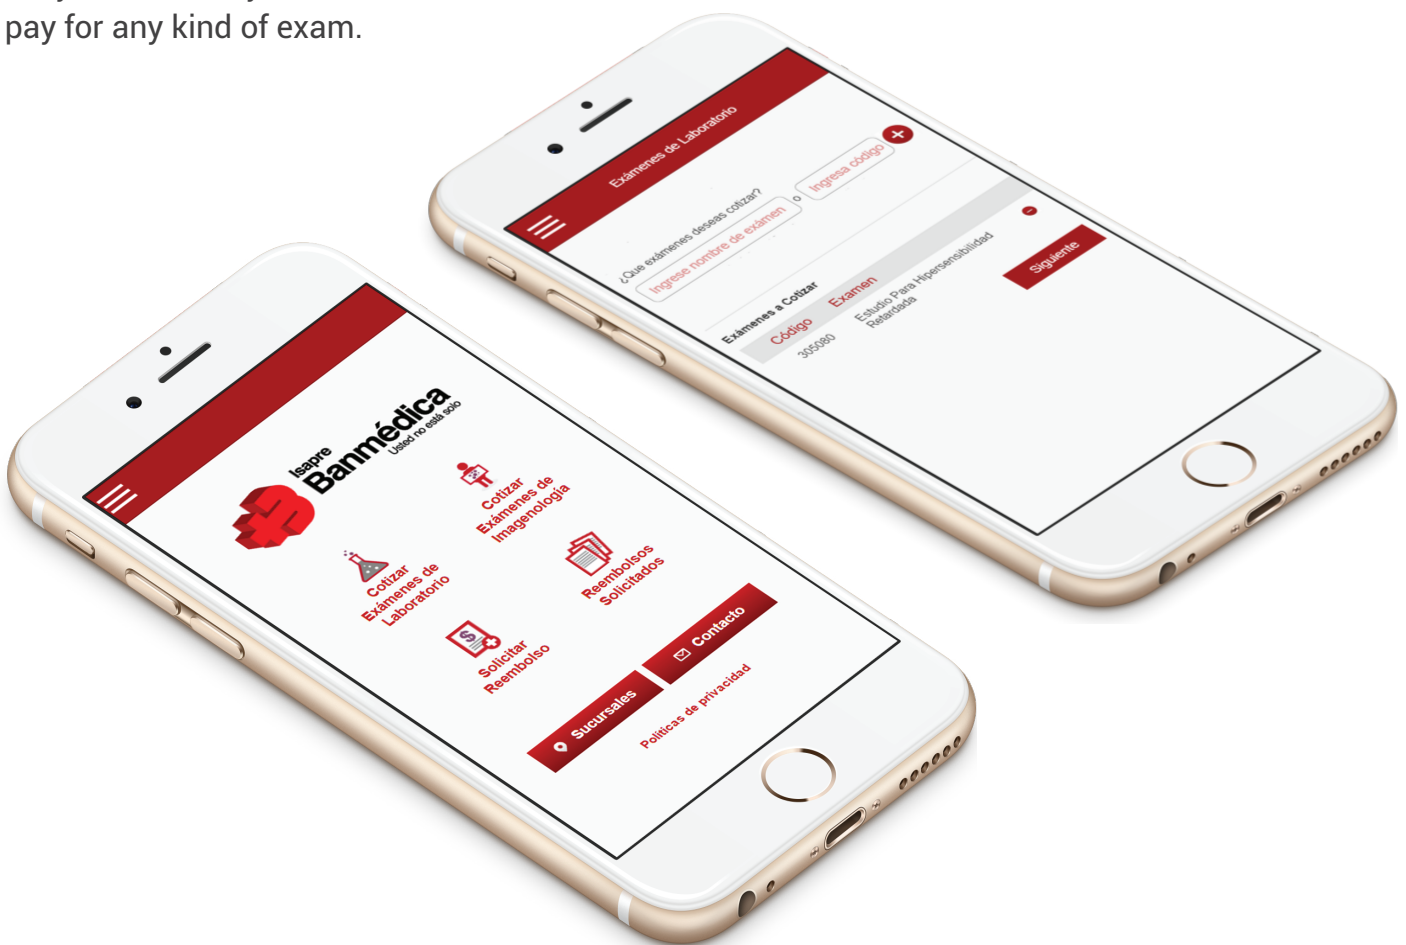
pay for any kind of exam.

Exámenes de Laboratorio

¿Que exámenes deseas cotizar?

Ingrese nombre de examen o Ingresa código

Exámenes a Cotizar

| Código | Examen |
|---|---|
| 305080 | Estudio Para Hipersensibilidad Retardada |

Siguiente

Isapre Banmédica
Usted no está solo

Cotizar Exámenes de Imagenología

Cotizar Exámenes de Laboratorio

Reembolsos Solicitados

Solicitar Reembolso

Contacto

Sucursales

Políticas de privacidad